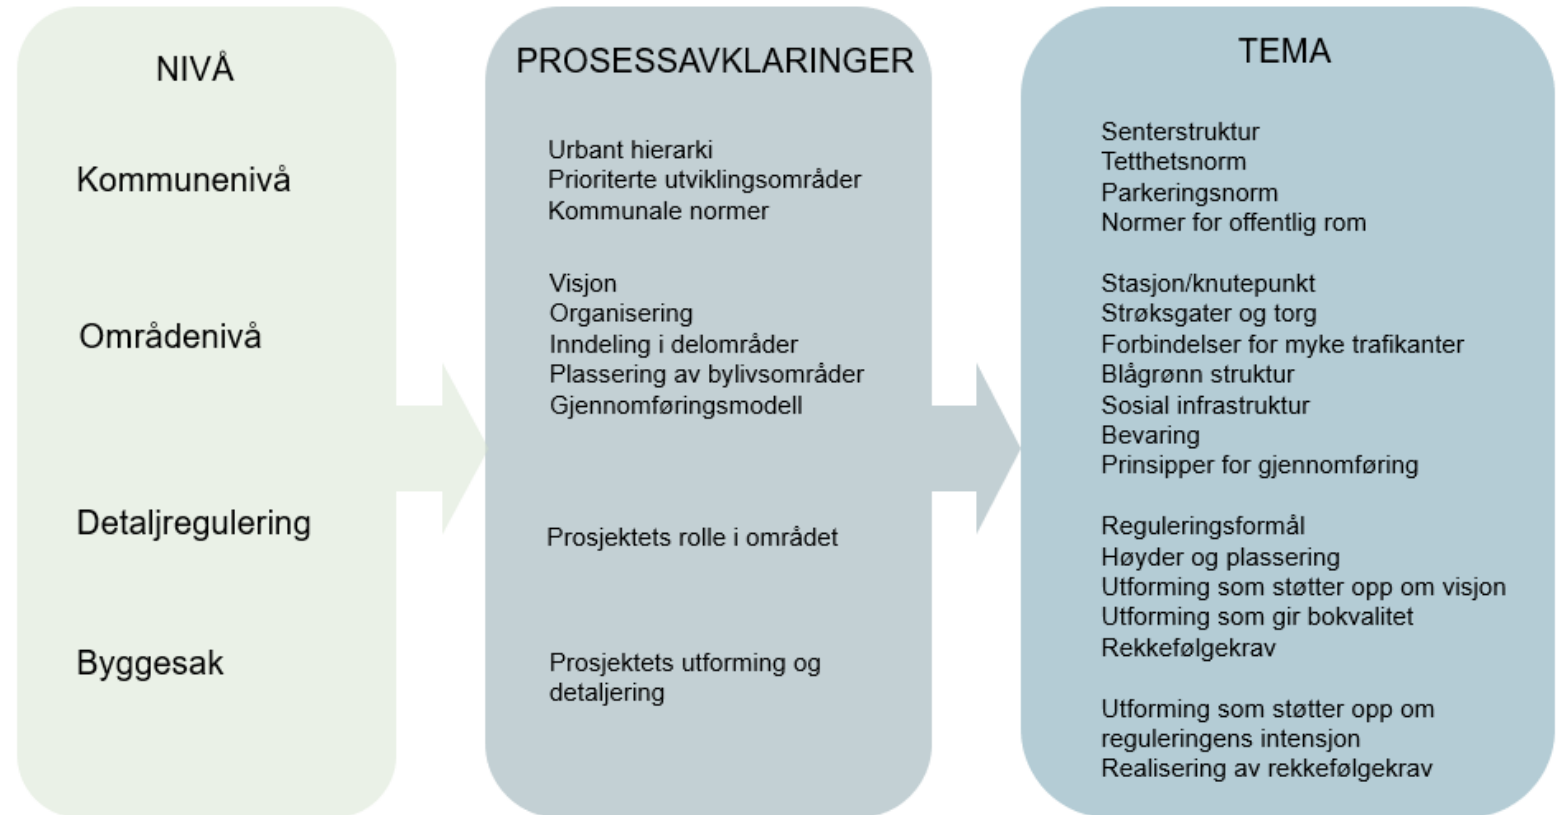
NIVÅ

Kommunenivå

Områdenivå

Detaljregulering

Byggesak

PROSESSAVKLARINGER

Urbant hierarki
Prioriterte utviklingsområder
Kommunale normer

Visjon
Organisering
Inndeling i delområder
Plassering av bylivsområder
Gjennomføringsmodell

Prosjektets rolle i området

Prosjektets utforming og detaljering

TEMA

Senterstruktur
Tetthetsnorm
Parkeringsnorm
Normer for offentlig rom

Stasjon/knutepunkt
Strøksgater og torg
Forbindelser for myke trafikanter
Blågrønn struktur
Sosial infrastruktur
Bevaring
Prinsipper for gjennomføring

Reguleringsformål
Høyder og plassering
Utforming som støtter opp om visjon
Utforming som gir bokvalitet
Rekkefølgekrav

Utforming som støtter opp om reguleringens intensjon
Realisering av rekkefølgekrav